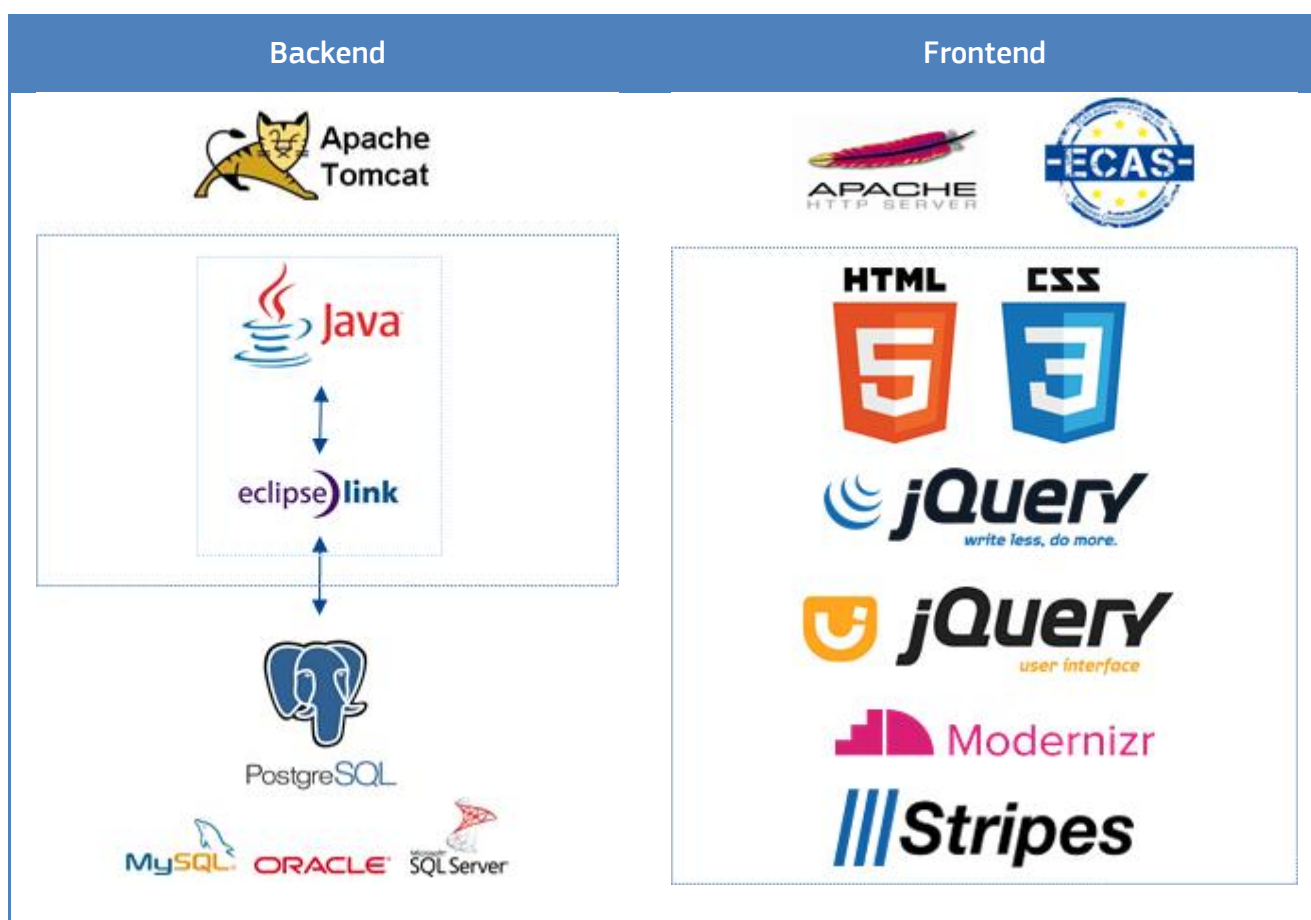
| Backend | Frontend |
|---|---|
| Apache Tomcat<br>Java<br>eclipselink<br>PostgreSQL<br>MySQL ORACLE Microsoft SQL Server | APACHE HTTP SERVER<br>ECAS<br>HTML 5<br>CSS 3<br>jQuery write less, do more.<br>jQuery user interface<br>Modernizr<br>Stripes |